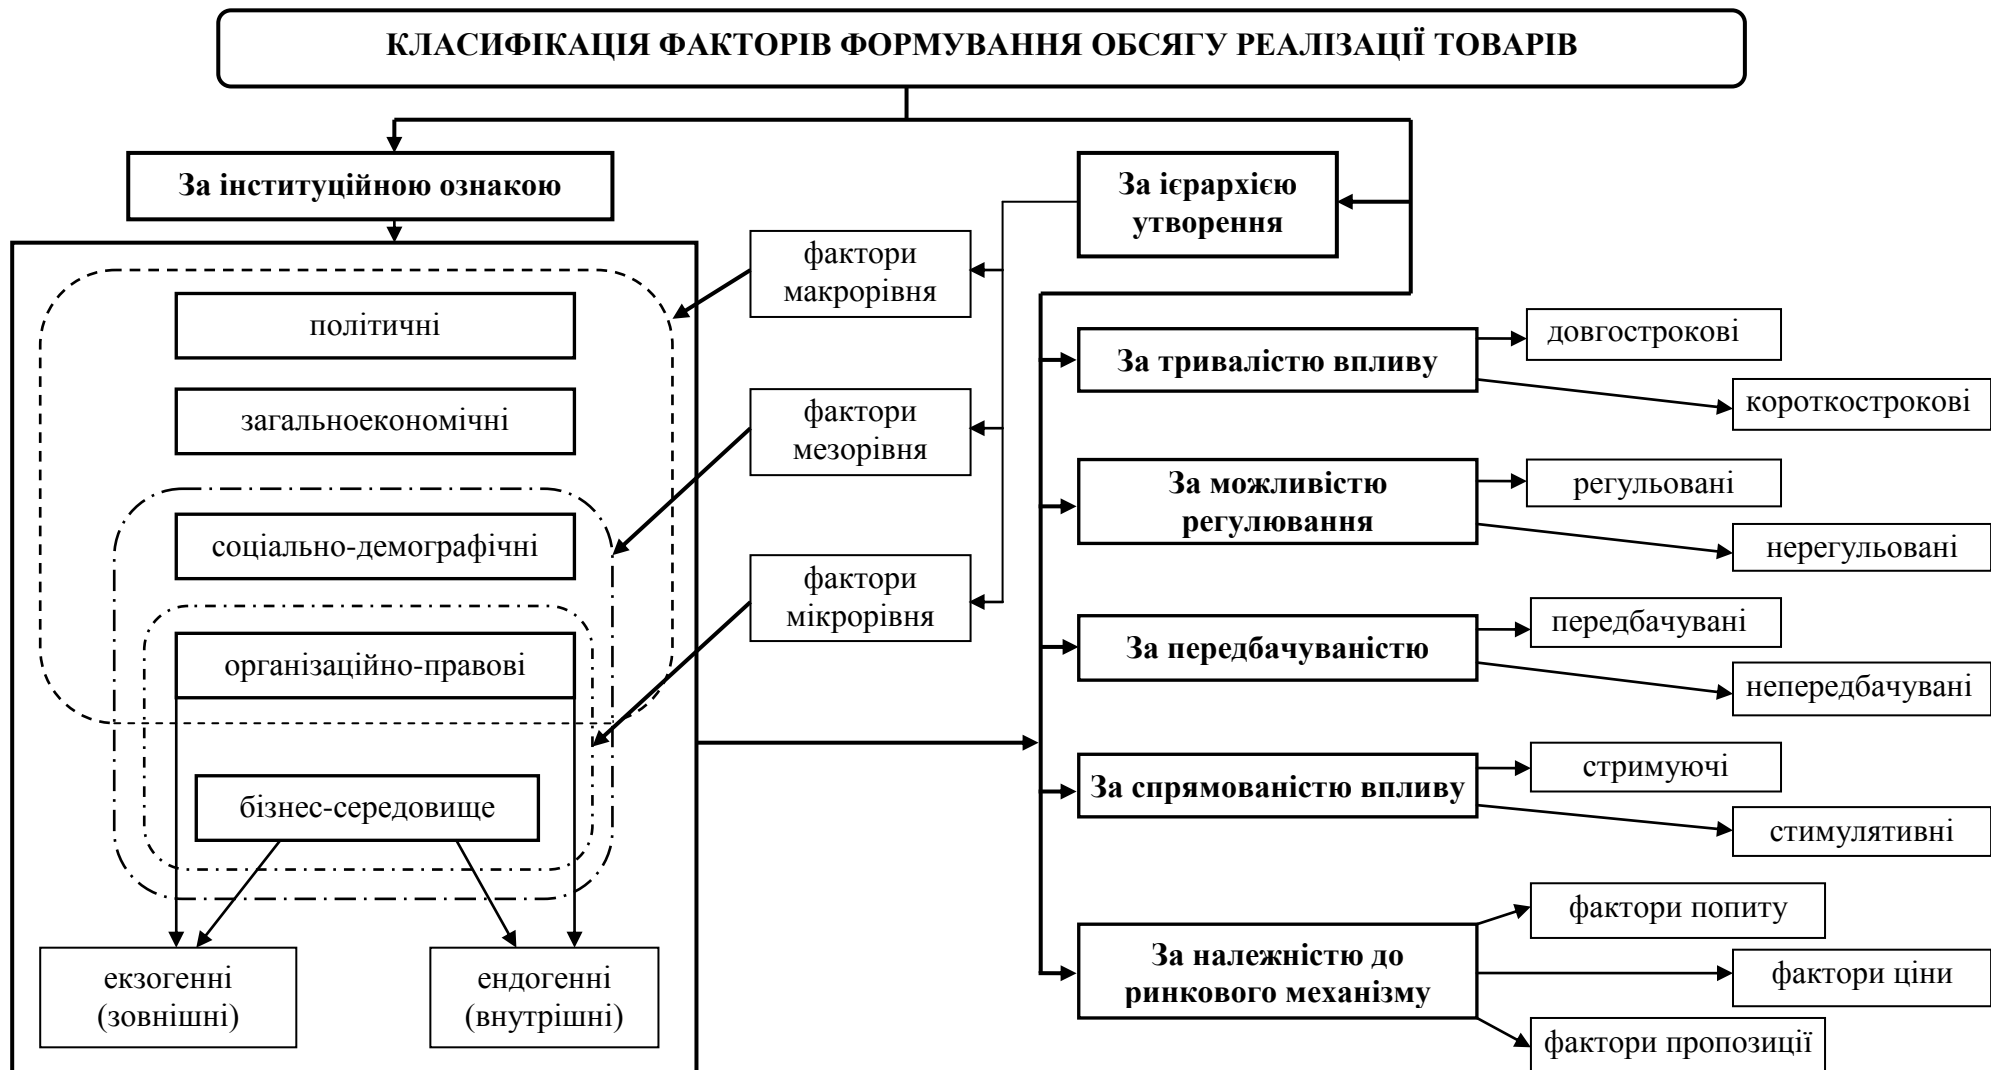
КЛАСИФІКАЦІЯ ФАКТОРІВ ФОРМУВАННЯ ОБСЯГУ РЕАЛІЗАЦІЇ ТОВАРІВ

За інституційною ознакою

політичні

загальноекономічні

соціально-демографічні

організаційно-правові

бізнес-середовище

екзогенні (зовнішні)

ендогенні (внутрішні)

За ієрархією утворення

фактори макрорівня

фактори мезорівня

фактори мікрорівня

За тривалістю впливу

довгострокові

короткострокові

За можливістю регулювання

регульовані

нерегульовані

За передбачуваністю

передбачувані

непередбачувані

За спрямованістю впливу

стримуючі

стимулятивні

За належністю до ринкового механізму

фактори попиту

фактори ціни

фактори пропозиції